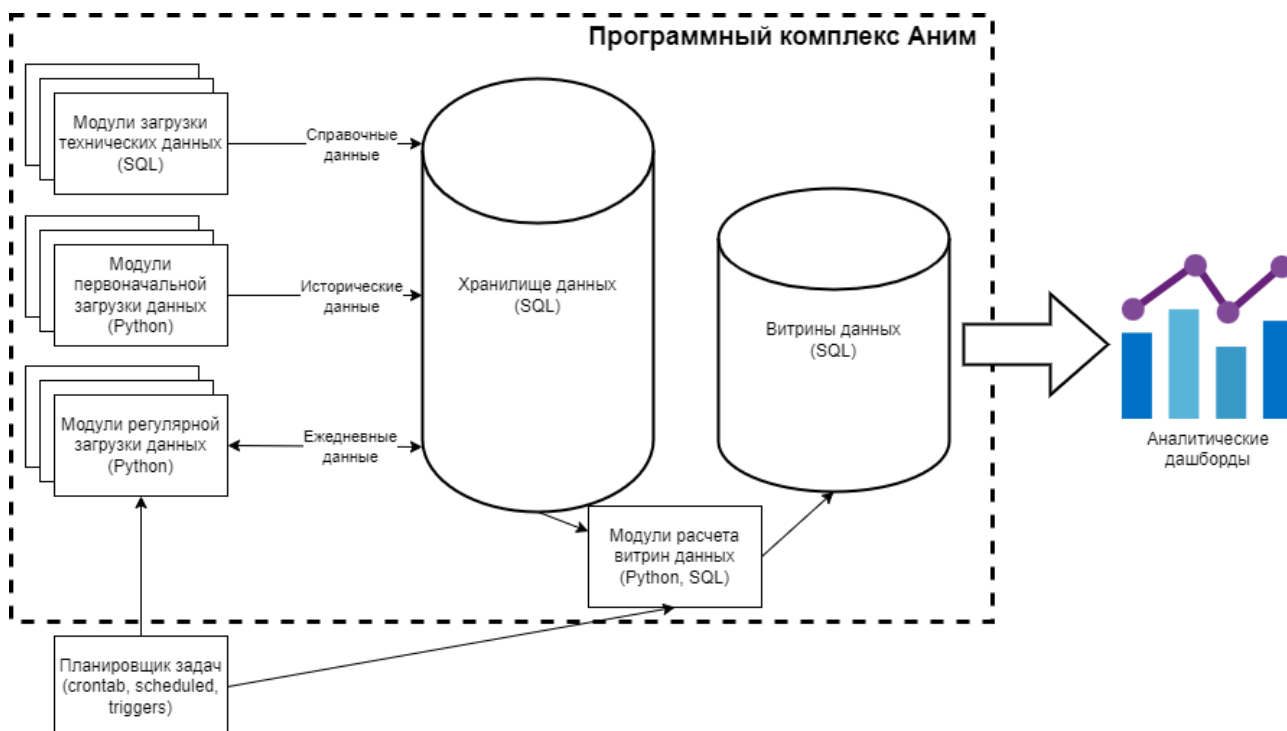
Программный комплекс Аним

Модули загрузки технических данных (SQL)

Справочные данные

Модули первоначальной загрузки данных (Python)

Исторические данные

Модули регулярной загрузки данных (Python)

Ежедневные данные

Хранилище данных (SQL)

Витрины данных (SQL)

Аналитические дашборды

Модули расчета витрин данных (Python, SQL)

Планировщик задач (crontab, scheduled, triggers)